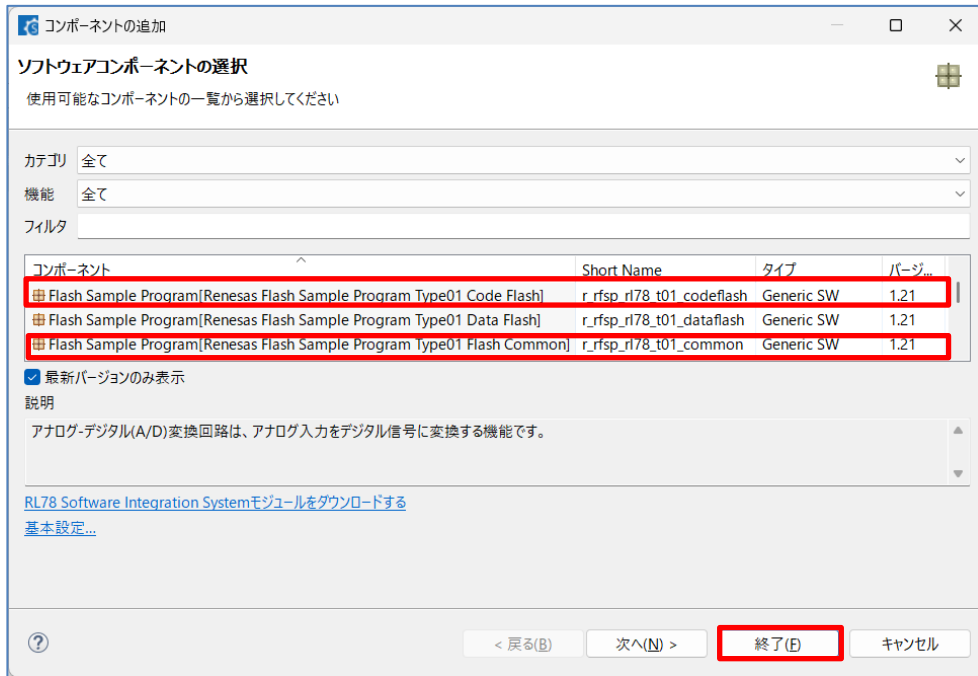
コンポーネントの追加

ソフトウェアコンポーネントの選択
使用可能なコンポーネントの一覧から選択してください

カテゴリ 全て
機能 全て
フィルタ

| コンポーネント | Short Name | タイプ | バージ... |
|---|---|---|---|
| Flash Sample Program[Renesas Flash Sample Program Type01 Code Flash] | r_rfsp_rl78_t01_codeflash | Generic SW | 1.21 |
| Flash Sample Program[Renesas Flash Sample Program Type01 Data Flash] | r_rfsp_rl78_t01_dataflash | Generic SW | 1.21 |
| Flash Sample Program[Renesas Flash Sample Program Type01 Flash Common] | r_rfsp_rl78_t01_common | Generic SW | 1.21 |

最新バージョンのみ表示
説明
アナログ-デジタル(A/D)変換回路は、アナログ入力をデジタル信号に変換する機能です。

RL78 Software Integration Systemモジュールをダウンロードする
基本設定...

< 戻る(B) 次へ(N) > 終了(F) キャンセル